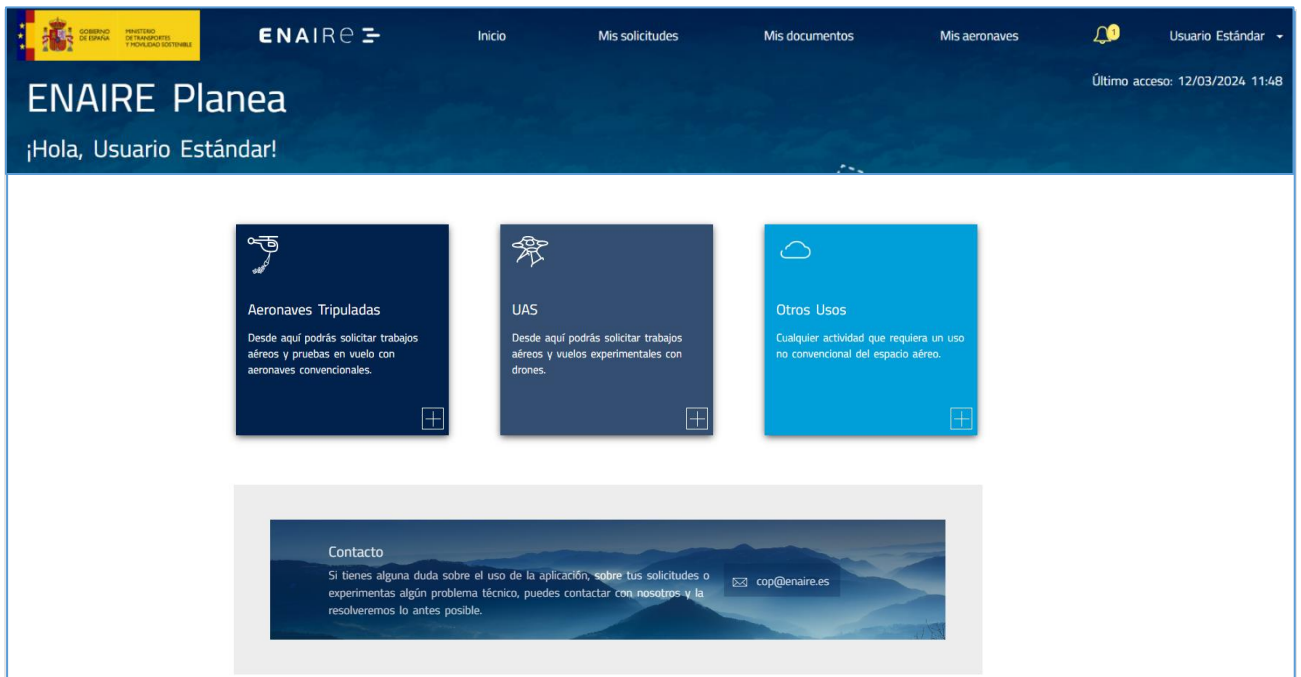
GOBIERNO DE ESPAÑA MINISTERIO DE TRANSPORTES Y MOVILIDAD SOSTENIBLE

ENAIRE

Inicio Mis solicitudes Mis documentos Mis aeronaves 1 Usuario Estándar

Último acceso: 12/03/2024 11:48

ENAIRE Planea

¡Hola, Usuario Estándar!

Aeronaves Tripuladas

Desde aquí podrás solicitar trabajos aéreos y pruebas en vuelo con aeronaves convencionales.

UAS

Desde aquí podrás solicitar trabajos aéreos y vuelos experimentales con drones.

Otros Usos

Cualquier actividad que requiera un uso no convencional del espacio aéreo.

Contacto

Si tienes alguna duda sobre el uso de la aplicación, sobre tus solicitudes o experimentas algún problema técnico, puedes contactar con nosotros y la resolveremos lo antes posible.

cop@enaire.es